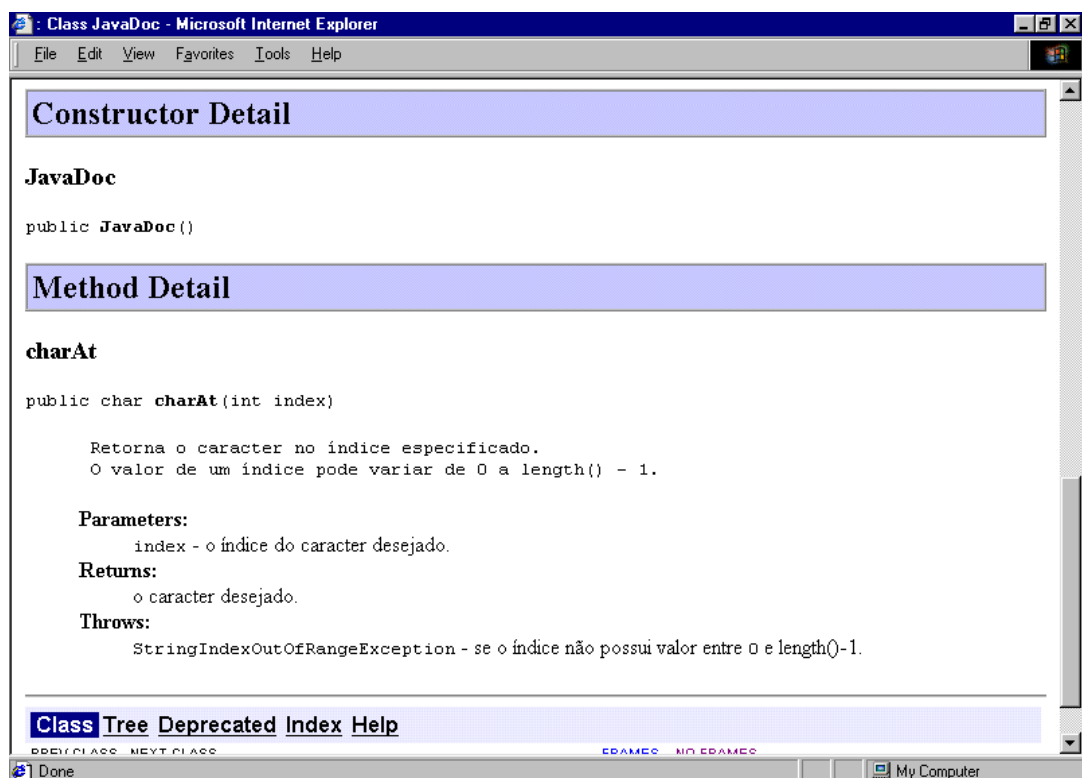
: Class JavaDoc - Microsoft Internet Explorer

File Edit View Favorites Tools Help

Constructor Detail

JavaDoc

public JavaDoc()

Method Detail

charAt

public char charAt(int index)

Retorna o caracter no índice especificado.
O valor de um índice pode variar de 0 a length() - 1.

Parameters:
index - o índice do caracter desejado.
Returns:
o caracter desejado.
Throws:
StringIndexOutOfRangeException - se o índice não possui valor entre 0 e length()-1.

Class Tree Deprecated Index Help

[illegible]

Done

My Computer